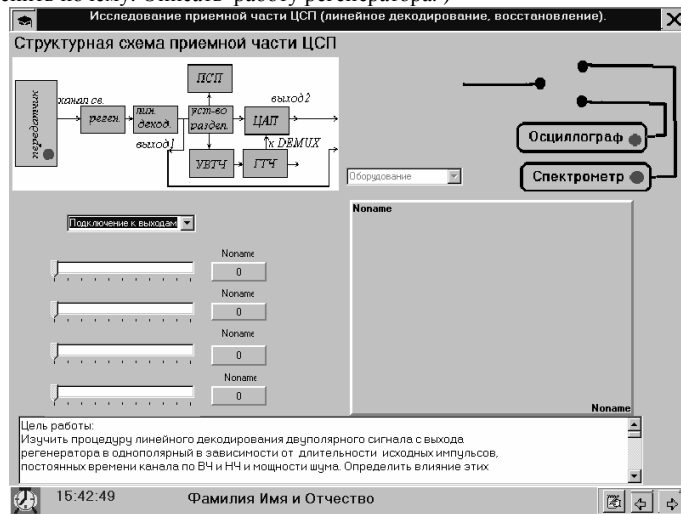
Исследование приемной части ЦСП (линейное декодирование, восстановление).

Структурная схема приемной части ЦСП

передатчик
канал св.
реген.
лин. декод.
ПСП
уст-во раздел.
выход2
ЦАП
выход1
x DEMUX
УВТЧ
ГТЧ

Оборудование

Осциллограф

Спектрометр

Подключение к выходам

Noname
0
Noname
0
Noname
0
Noname
0

Noname

Noname

Цель работы:
Изучить процедуру линейного декодирования двуполярного сигнала с выхода регенератора в однополярный в зависимости от длительности исходных импульсов, постоянных времени канала по ВЧ и НЧ и мощности шума. Определить влияние этих

15:42:49 Фамилия Имя Отчество